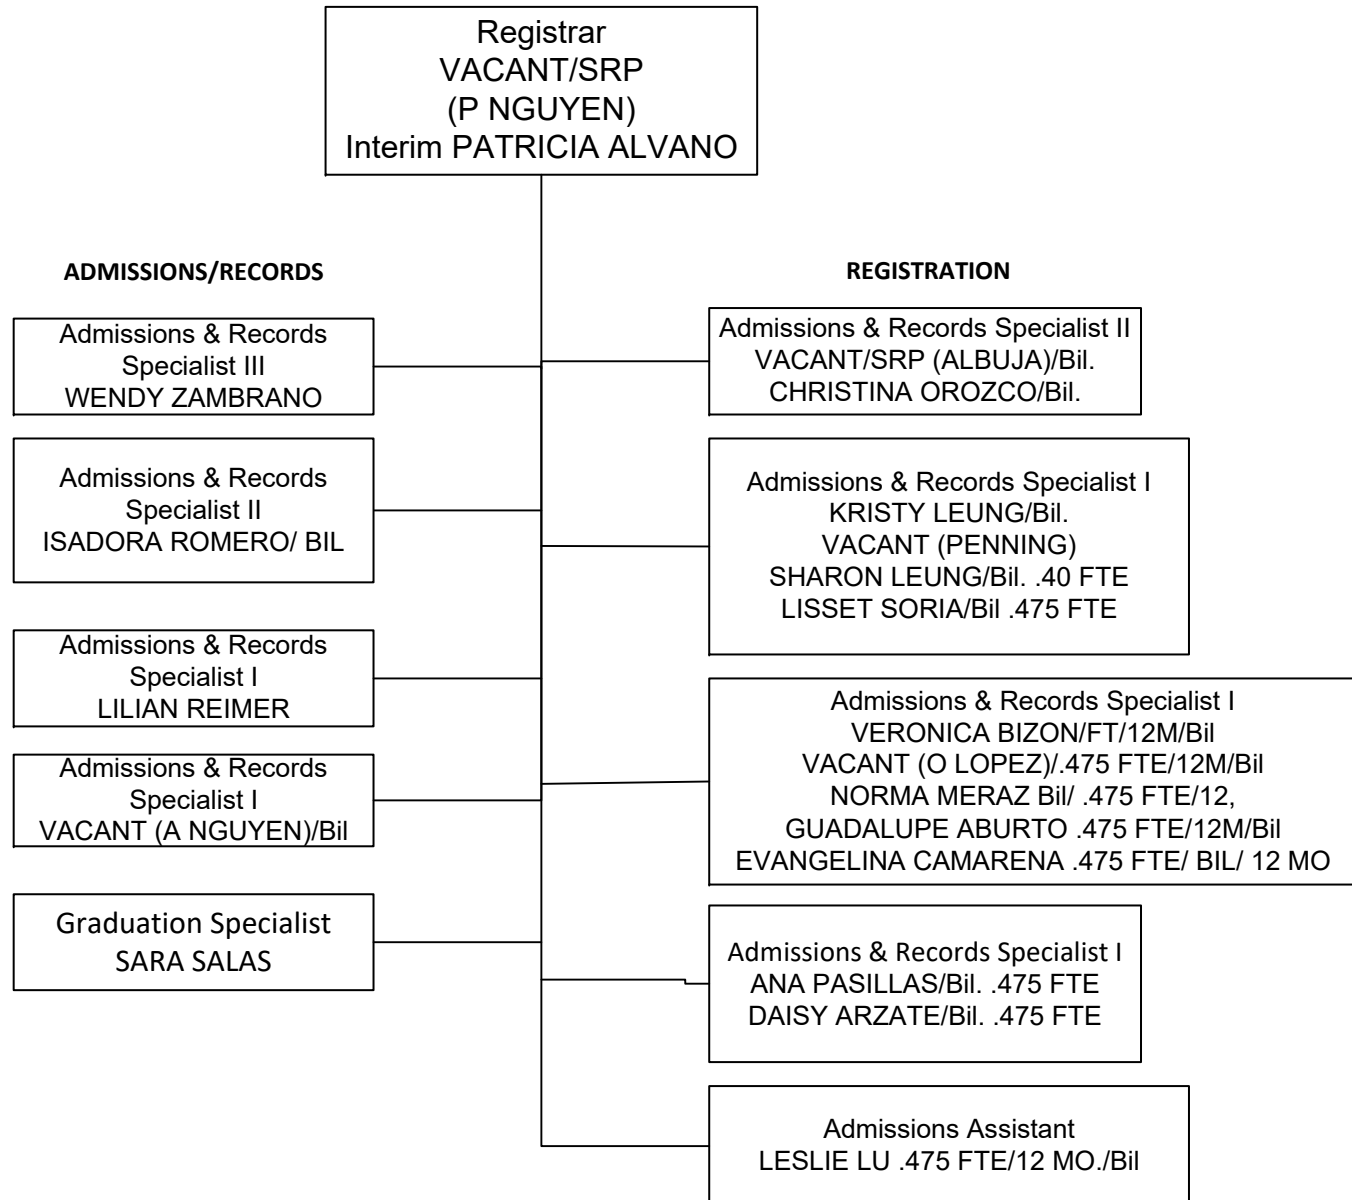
Registrar
VACANT/SRP
(P NGUYEN)
Interim PATRICIA ALVANO

ADMISSIONS/RECORDS

Admissions & Records
Specialist III
WENDY ZAMBRANO

Admissions & Records
Specialist II
ISADORA ROMERO/ BIL

Admissions & Records
Specialist I
LILIAN REIMER

Admissions & Records
Specialist I
VACANT (A NGUYEN)/Bil

Graduation Specialist
SARA SALAS

REGISTRATION

Admissions & Records Specialist II
VACANT/SRP (ALBUJA)/Bil.
CHRISTINA OROZCO/Bil.

Admissions & Records Specialist I
KRISTY LEUNG/Bil.
VACANT (PENNING)
SHARON LEUNG/Bil. .40 FTE
LISSET SORIA/Bil .475 FTE

Admissions & Records Specialist I
VERONICA BIZON/FT/12M/Bil
VACANT (O LOPEZ)/.475 FTE/12M/Bil
NORMA MERAZ Bil/ .475 FTE/12,
GUADALUPE ABURTO .475 FTE/12M/Bil
EVANGELINA CAMARENA .475 FTE/ BIL/ 12 MO

Admissions & Records Specialist I
ANA PASILLAS/Bil. .475 FTE
DAISY ARZATE/Bil. .475 FTE

Admissions Assistant
LESLIE LU .475 FTE/12 MO./Bil